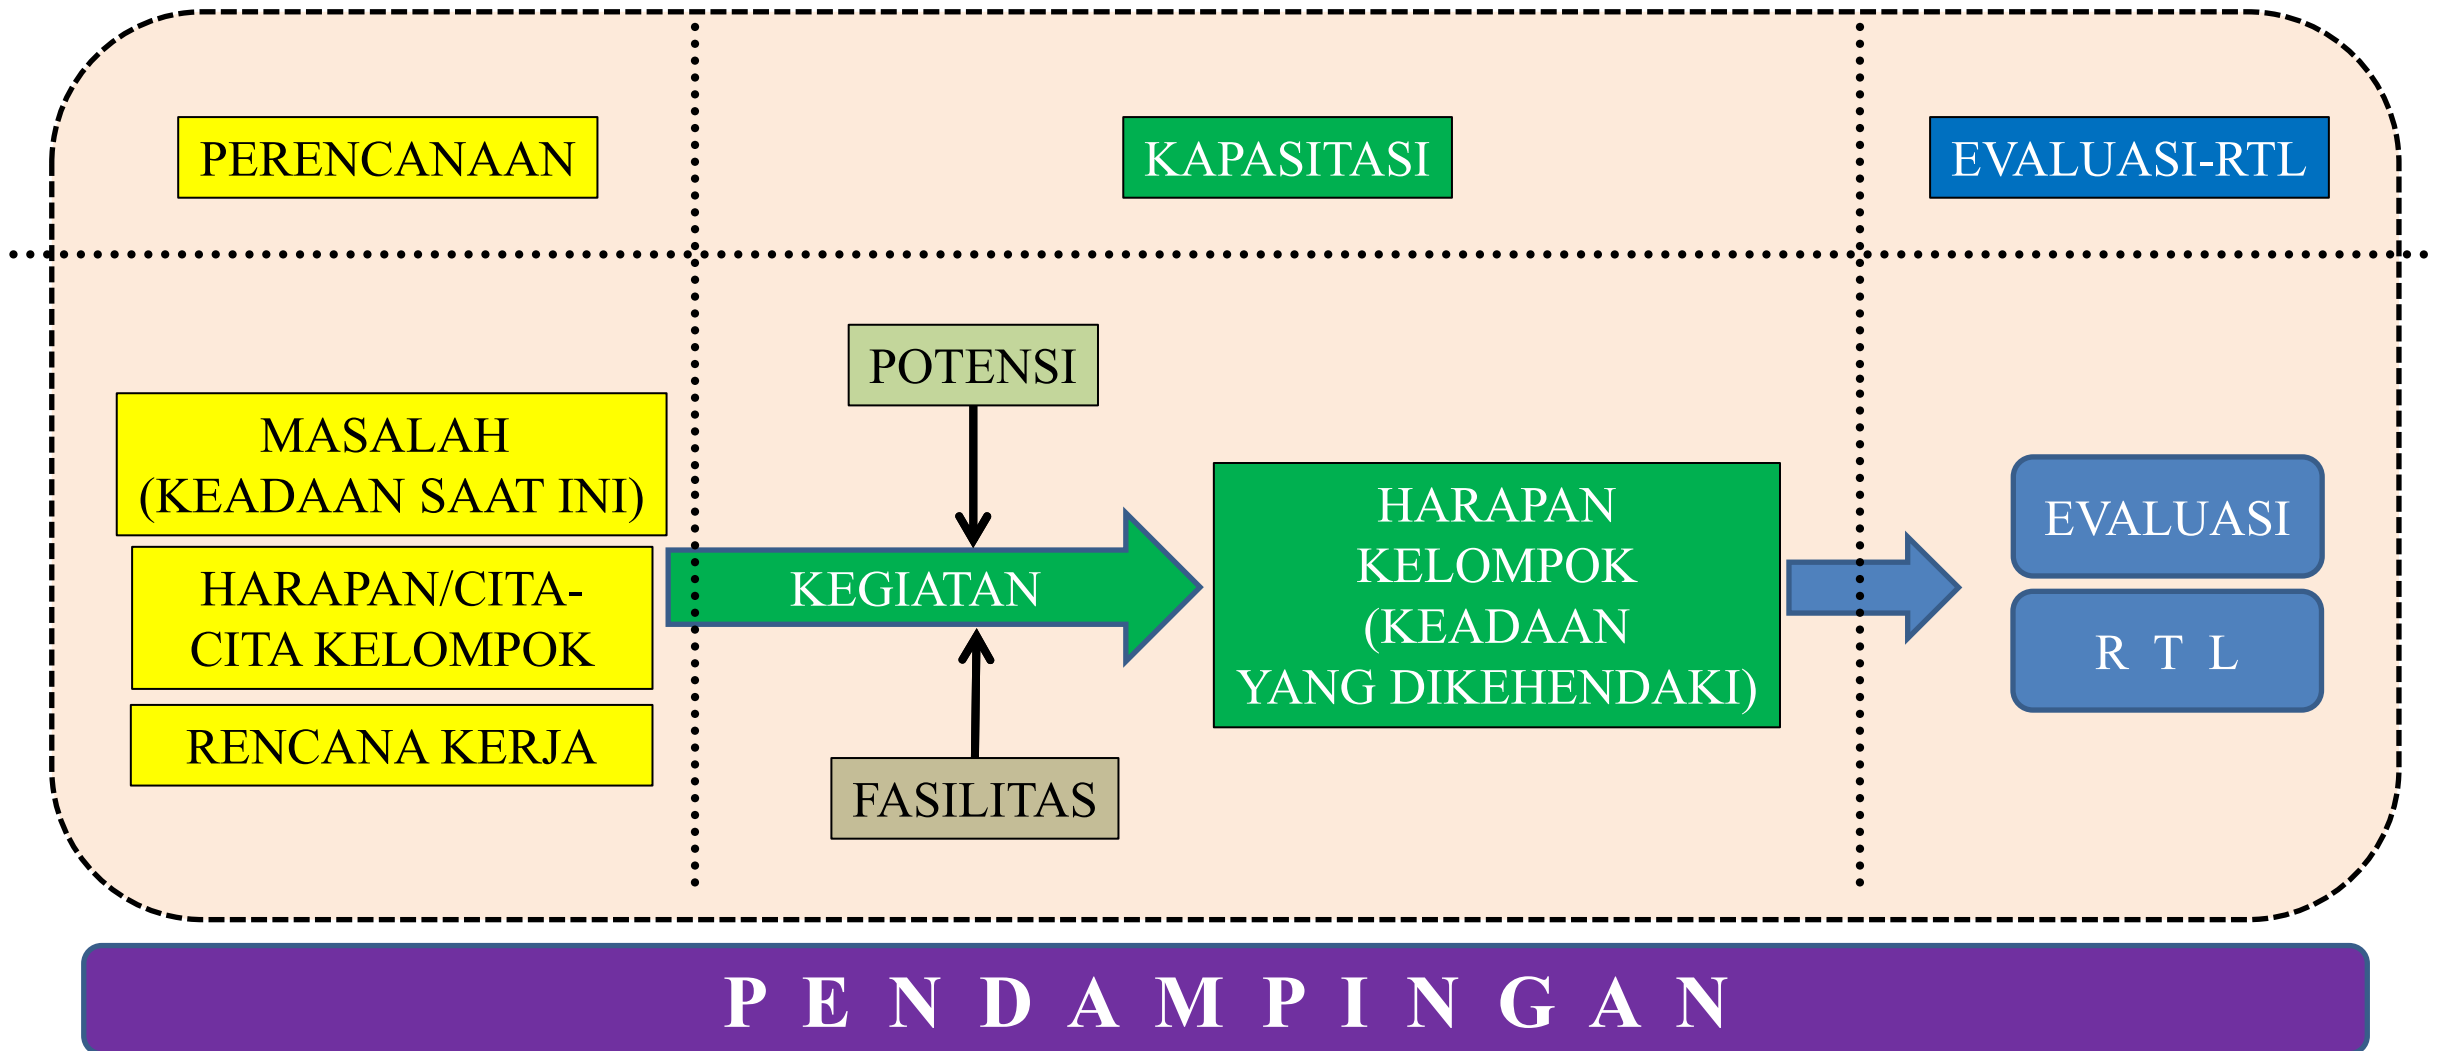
PERENCANAAN

KAPASITASI

EVALUASI-RTL

MASALAH (KEADAAN SAAT INI)

HARAPAN/CITA-CITA KELOMPOK

RENCANA KERJA

POTENSI

KEGIATAN

FASILITAS

HARAPAN KELOMPOK (KEADAAN YANG DIKEHENDAKI)

EVALUASI

R T L

P E N D A M P I N G A N